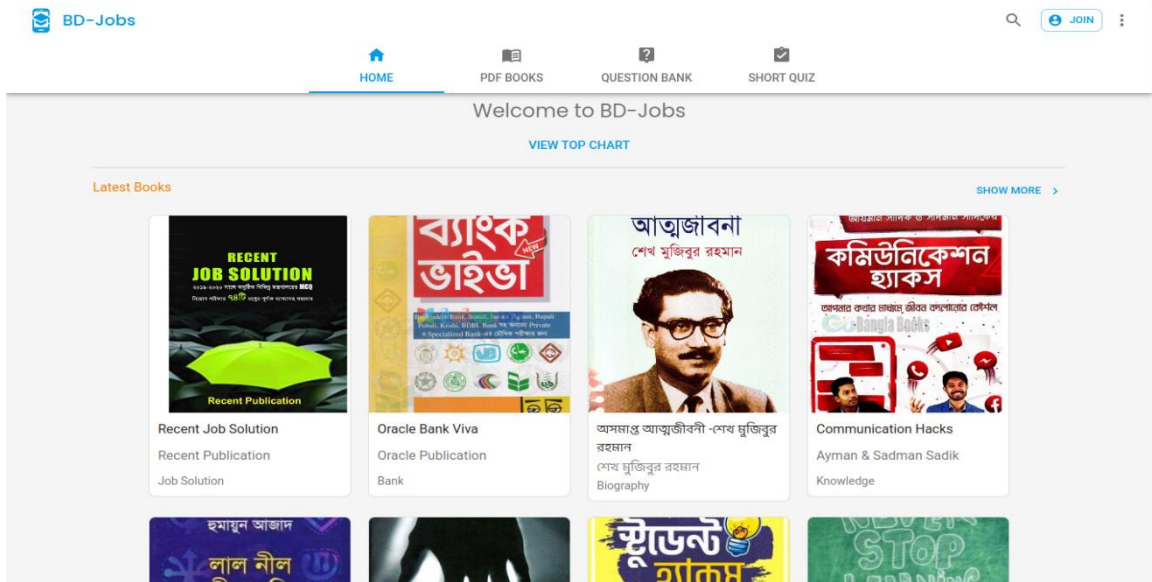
BD-Jobs

JOIN

HOME
PDF BOOKS
QUESTION BANK
SHORT QUIZ

Welcome to BD-Jobs

VIEW TOP CHART

Latest Books

SHOW MORE >

RECENT JOB SOLUTION
Recent Publication

Recent Job Solution
Recent Publication
Job Solution

ব্যাংক ভাইভা

Oracle Bank Viva
Oracle Publication
Bank

আত্মজীবনী
শেখ মুজিবুর রহমান

অসমাপ্ত আত্মজীবনী -শেখ মুজিবুর রহমান
শেখ মুজিবুর রহমান
Biography

কমিউনিকেশন হ্যাকস
Bangla Books

Communication Hacks
Ayman & Sadman Sadik
Knowledge

হুমায়ুন আজাদ
লাল নীল

স্টুডেন্ট হ্যাকস

STOP